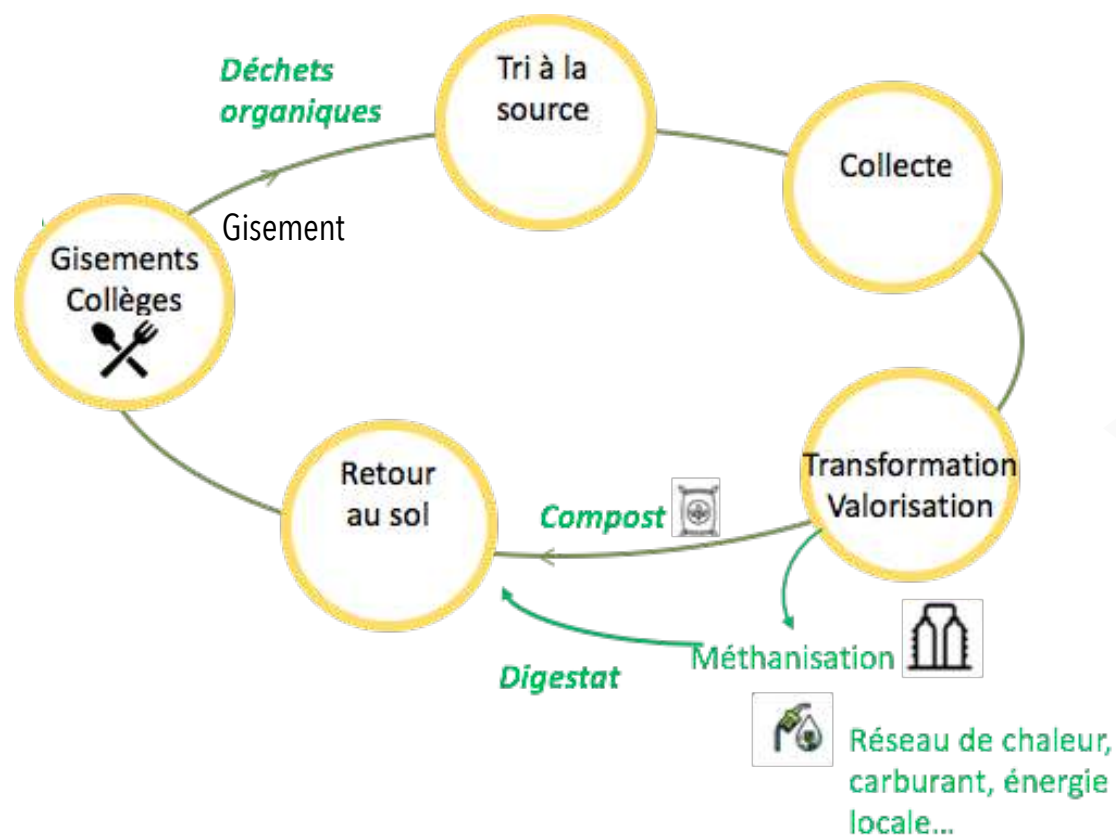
Déchets organiques

Tri à la source

Collecte

Gisement

Gisements Collèges

Transformation Valorisation

Retour au sol

Compost

Méthanisation

Digestat

Réseau de chaleur, carburant, énergie locale…